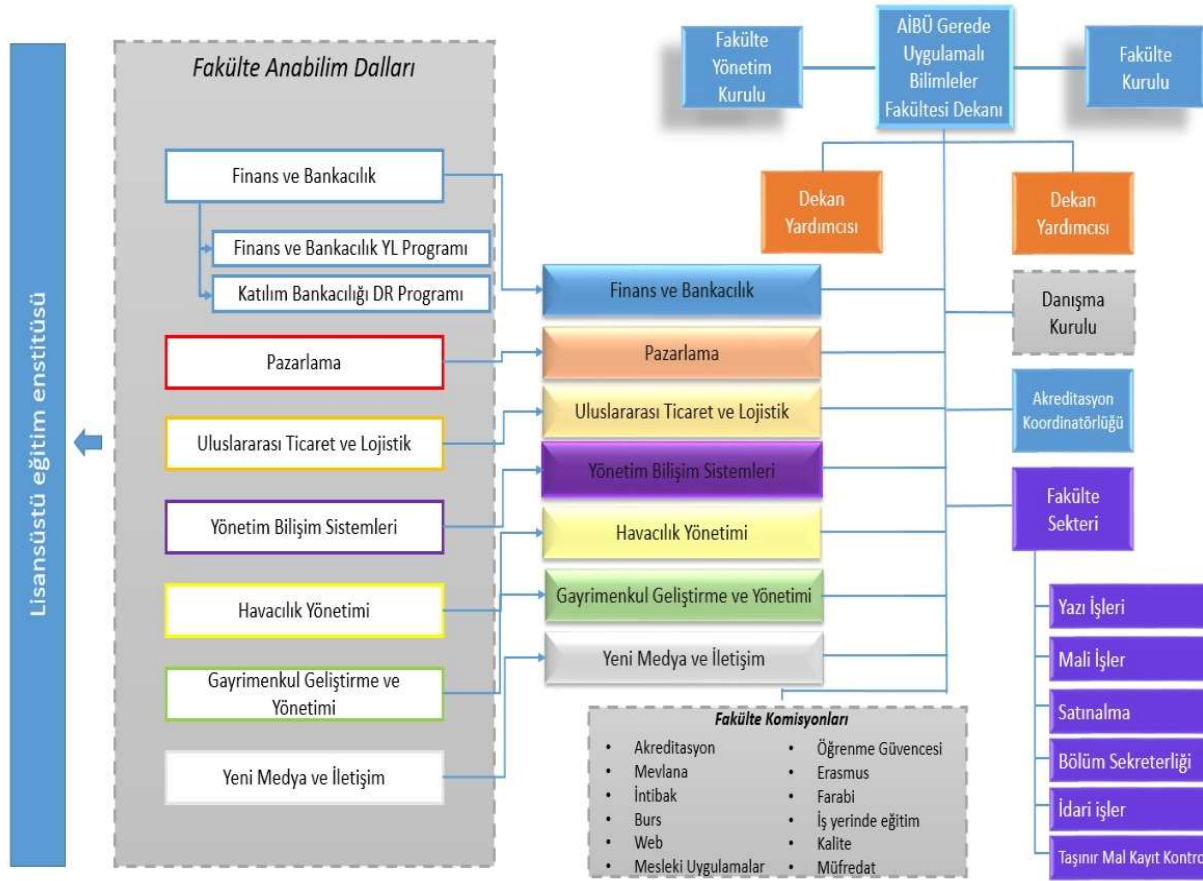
Lisansüstü eğitim enstitüsü

Fakülte Anabilim Dalları

Finans ve Bankacılık

Finans ve Bankacılık YL Programı

Katılım Bankacılığı DR Programı

Pazarlama

Uluslararası Ticaret ve Lojistik

Yönetim Bilişim Sistemleri

Havacılık Yönetimi

Gayrimenkul Geliştirme ve Yönetimi

Yeni Medya ve İletişim

Fakülte Yönetim Kurulu

AİBÜ Gerede Uygulamalı Bilimleler Fakültesi Dekanı

Fakülte Kurulu

Dekan Yardımcısı

Dekan Yardımcısı

Finans ve Bankacılık

Pazarlama

Uluslararası Ticaret ve Lojistik

Yönetim Bilişim Sistemleri

Havacılık Yönetimi

Gayrimenkul Geliştirme ve Yönetimi

Yeni Medya ve İletişim

Danışma Kurulu

Akreditasyon Koordinatörlüğü

Fakülte Sekteri

Yazı İşleri

Mali İşler

Satınalma

Bölüm Sekreterliği

İdari işler

Taşınır Mal Kayıt Kontro

Fakülte Komisyonları

- Akreditasyon
- Mevlana
- İntibak
- Burs
- Web
- Mesleki Uygulamalar
- Öğrenme Güvencesi
- Erasmus
- Farabi
- İş yerinde eğitim
- Kalite
- Müfredat